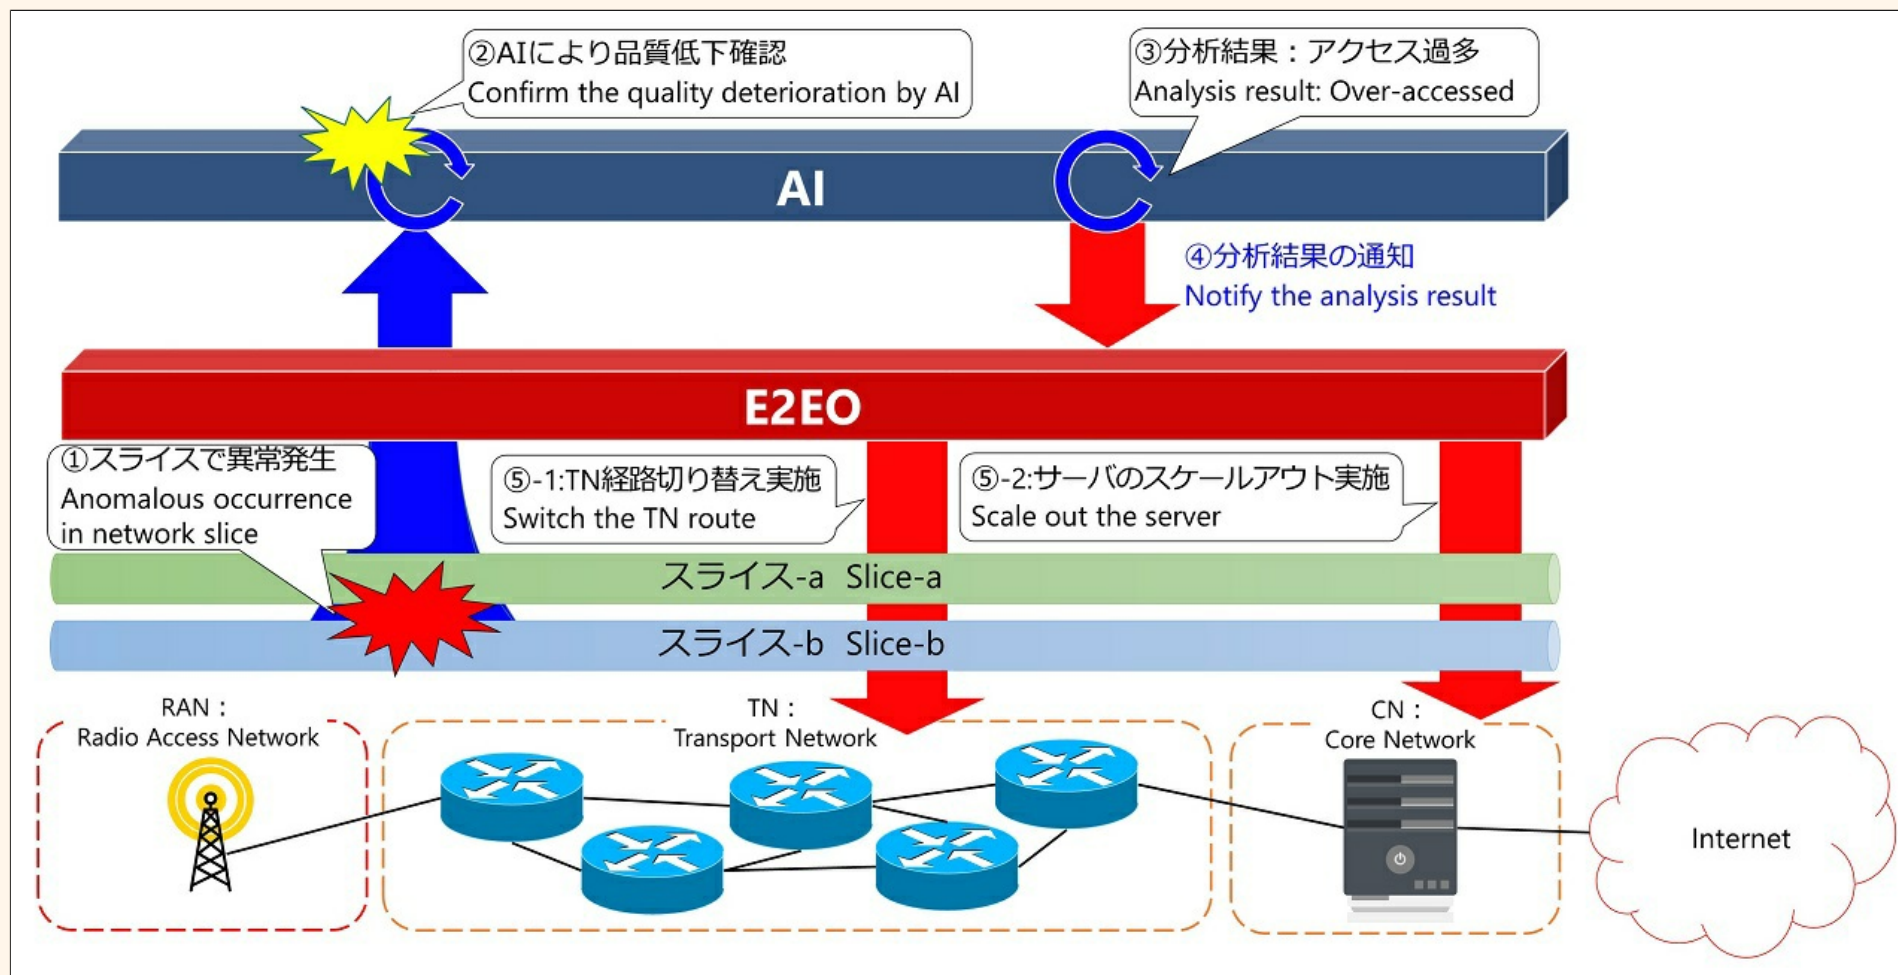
②AIにより品質低下確認
Confirm the quality deterioration by AI

③分析結果：アクセス過多
Analysis result: Over-accessed

AI

④分析結果の通知
Notify the analysis result

E2EO

①スライスで異常発生
Anomalous occurrence in network slice

⑤-1:TN経路切り替え実施
Switch the TN route

⑤-2:サーバのスケールアウト実施
Scale out the server

スライス-a Slice-a

スライス-b Slice-b

RAN：
Radio Access Network

TN：
Transport Network

CN：
Core Network

Internet